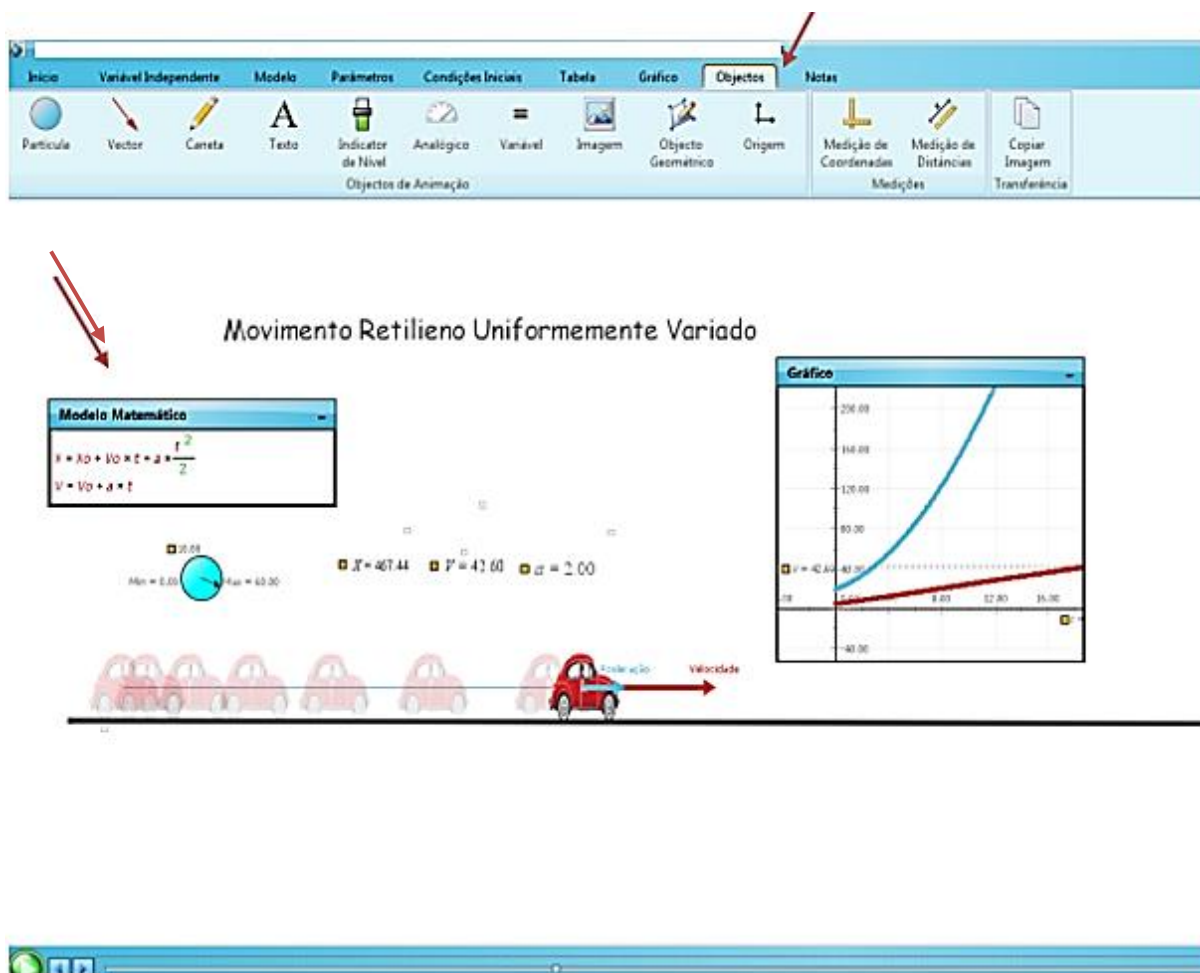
Início Variável Independente Modelo Parâmetros Condições Iniciais Tabela Gráfico Objectos Notas

Partícula Vector Caneta Texto Indicator de Nível Analógico Variável Imagem Objecto Geométrico Origem
Objectos de Animação

Medição de Coordenadas Medição de Distâncias
Medições

Copiar Imagem
Transferência

Movimento Retilieno Uniformemente Variado

Modelo Matemático

$x = xo + Vo \times t + a \times \frac{t^2}{2}$

$V = Vo + a \times t$

20.00

Min = 0.00 Max = 60.00

$X = 467.44$ $V = 42.60$ $a = 2.00$

Aceleração Velocidade

Gráfico

200.00
160.00
120.00
80.00
V = 42.60 40.00
-10 0.00 8.00 12.00 16.00
-40.00